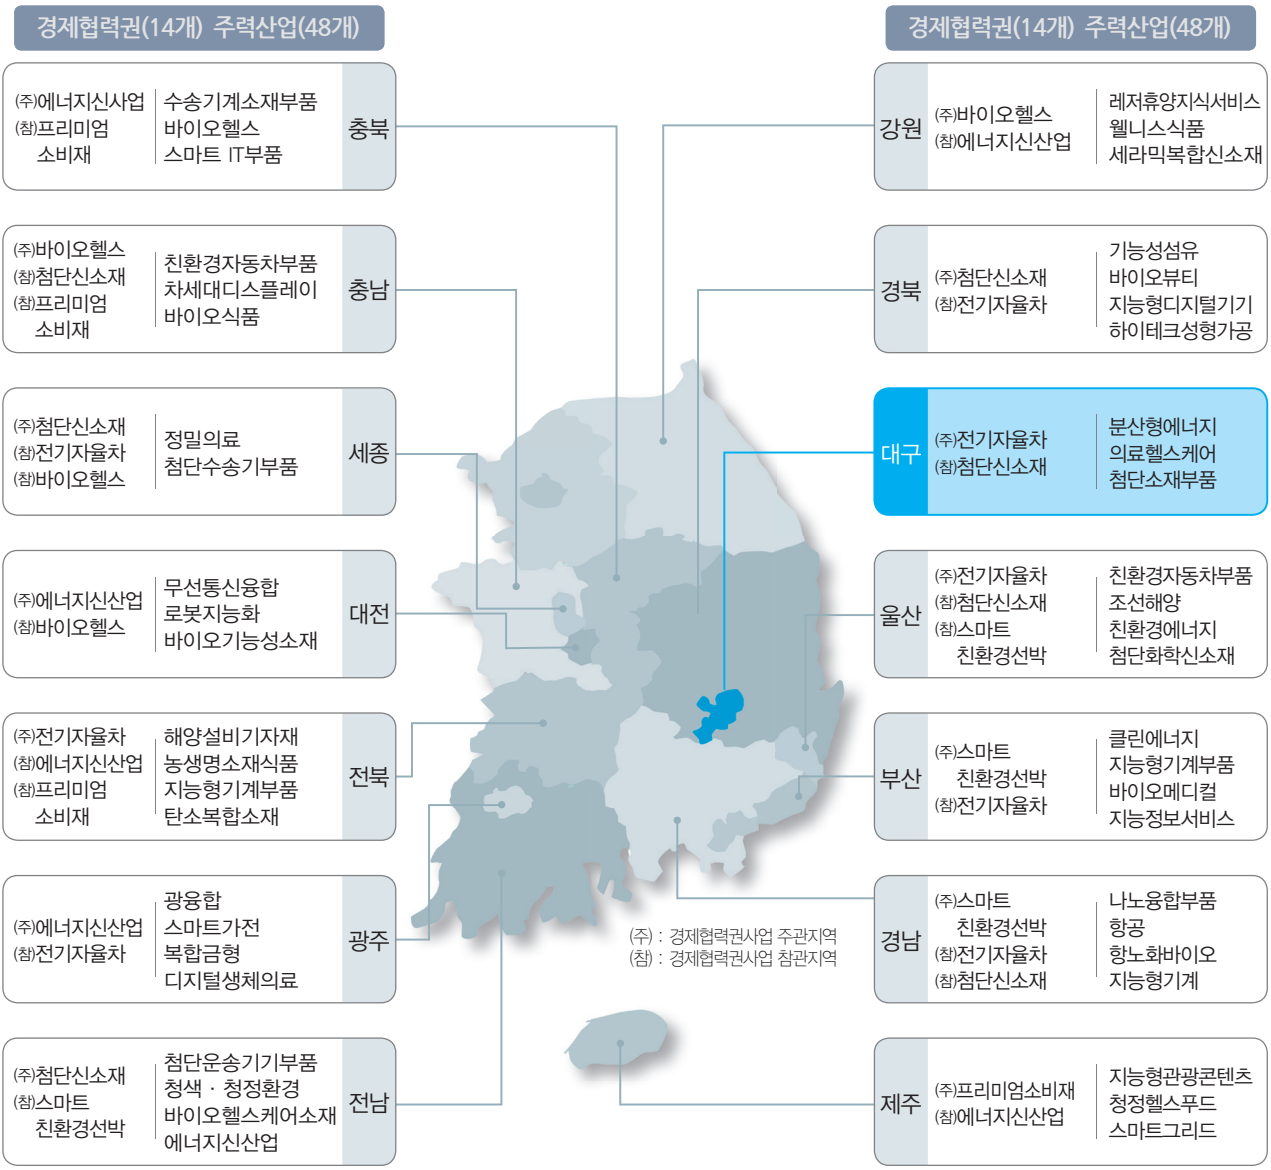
경제협력권(14개) 주력산업(48개)

㈜에너지신사업
㈜프리미엄 소비재

수송기계소재부품
바이오헬스
스마트 IT부품

충북

㈜바이오헬스
㈜첨단신소재
㈜프리미엄 소비재

친환경자동차부품
차세대디스플레이
바이오식품

충남

㈜첨단신소재
㈜전기자율차
㈜바이오헬스

정밀의료
첨단수송기부품

세종

㈜에너지신산업
㈜바이오헬스

무선통신융합
로봇지능화
바이오기능성소재

대전

㈜전기자율차
㈜에너지신산업
㈜프리미엄 소비재

해양설비기자재
농생명소재식품
지능형기계부품
탄소복합소재

전북

㈜에너지신산업
㈜전기자율차

광융합
스마트가전
복합금형
디지털생체의료

광주

㈜첨단신소재
㈜스마트 친환경선박

첨단운송기기부품
청색 · 청정환경
바이오헬스케어소재
에너지신산업

전남

경제협력권(14개) 주력산업(48개)

강원

㈜바이오헬스
㈜에너지신산업

레저휴양지식서비스
웰니스식품
세라믹복합신소재

경북

㈜첨단신소재
㈜전기자율차

기능성섬유
바이오뷰티
지능형디지털기기
하이테크성형가공

대구

㈜전기자율차
㈜첨단신소재

분산형에너지
의료헬스케어
첨단소재부품

울산

㈜전기자율차
㈜첨단신소재
㈜스마트 친환경선박

친환경자동차부품
조선해양
친환경에너지
첨단화학신소재

부산

㈜스마트 친환경선박
㈜전기자율차

클린에너지
지능형기계부품
바이오메디컬
지능정보서비스

경남

㈜스마트 친환경선박
㈜전기자율차
㈜첨단신소재

나노융합부품
항공
항노화바이오
지능형기계

제주

㈜프리미엄소비재
㈜에너지신산업

지능형관광콘텐츠
청정헬스푸드
스마트그리드

(주) : 경제협력권사업 주관지역
(참) : 경제협력권사업 참관지역